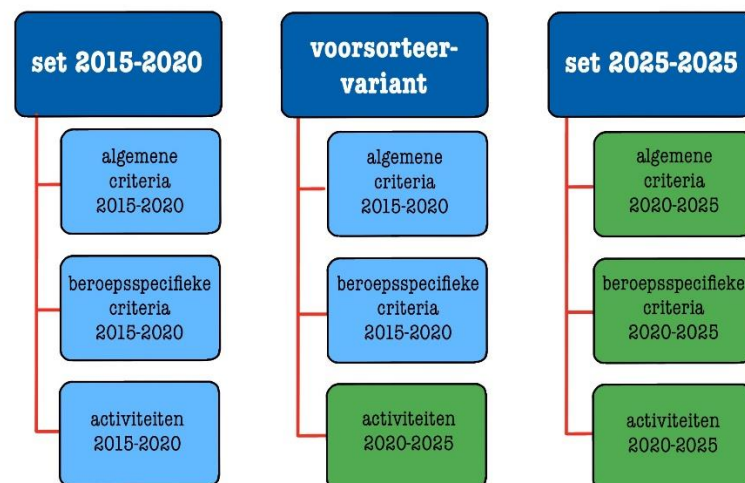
set 2015-2020

algemene criteria 2015-2020

beroepsspecifieke criteria 2015-2020

activiteiten 2015-2020

voorsorteer-variant

algemene criteria 2015-2020

beroepsspecifieke criteria 2015-2020

activiteiten 2020-2025

set 2025-2025

algemene criteria 2020-2025

beroepsspecifieke criteria 2020-2025

activiteiten 2020-2025